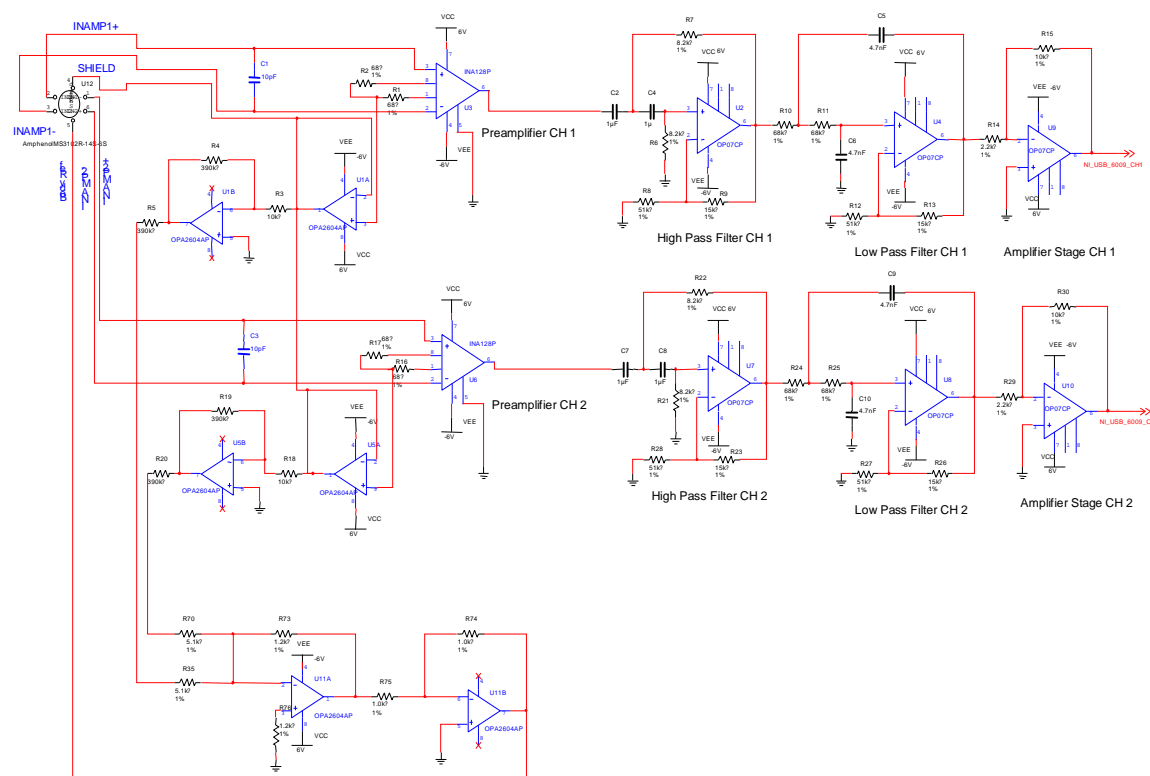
INAMP1+
SHIELD
INAMP1-
U12
AmphenolMS3102R-14S-5S
RLVB
INAMP2-
INAMP2+
C1
10pF
R2 68? 1%
R1 68? 1%
VCC 6V
INA128P
U3
VEE -6V
Preamplifier CH 1
R4 390k? U1B
R5 390k?
R3 10k?
OPA2604AP
VEE -6V
U1A
OPA2604AP
VCC 6V
R7 8.2k? 1%
C2 1µF
C4 1µ
VCC 6V
U2
R6 8.2k? 1%
OP07CP
VEE -6V
R8 51k? 1%
R9 15k? 1%
High Pass Filter CH 1
C5 4.7nF
R10 68k? 1%
R11 68k? 1%
C6 4.7nF
VCC 6V
U4
OP07CP
VEE -6V
R12 51k? 1%
R13 15k? 1%
Low Pass Filter CH 1
R15 10k? 1%
VEE -6V
R14 2.2k? 1%
U9
OP07CP
VCC 6V
NI_USB_6009_CH1
Amplifier Stage CH 1
C3 10pF
R17 68? 1%
R16 68? 1%
VCC
INA128P
U6
VEE -6V
Preamplifier CH 2
R19 390k?
U5B
R20 390k?
R18 10k?
OPA2604AP
VEE -6V
U5A
OPA2604AP
VCC 6V
R22 8.2k? 1%
C7 1µF
C8 1µF
VCC 6V
U7
R21 8.2k? 1%
OP07CP
VEE -6V
R28 51k? 1%
R23 15k? 1%
High Pass Filter CH 2
C9 4.7nF
R24 68k? 1%
R25 68k? 1%
C10 4.7nF
VCC 6V
U8
OP07CP
VEE -6V
R27 51k? 1%
R26 15k? 1%
Low Pass Filter CH 2
R30 10k? 1%
VEE -6V
R29 2.2k? 1%
U10
OP07CP
VCC 6V
NI_USB_6009_C
Amplifier Stage CH 2
R70 5.1k? 1%
R73 1.2k? 1%
R35 5.1k? 1%
VEE -6V
U11A
OPA2604AP
R76 1.2k? 1%
VCC 6V
R75 1.0k? 1%
R74 1.0k? 1%
U11B
OPA2604AP